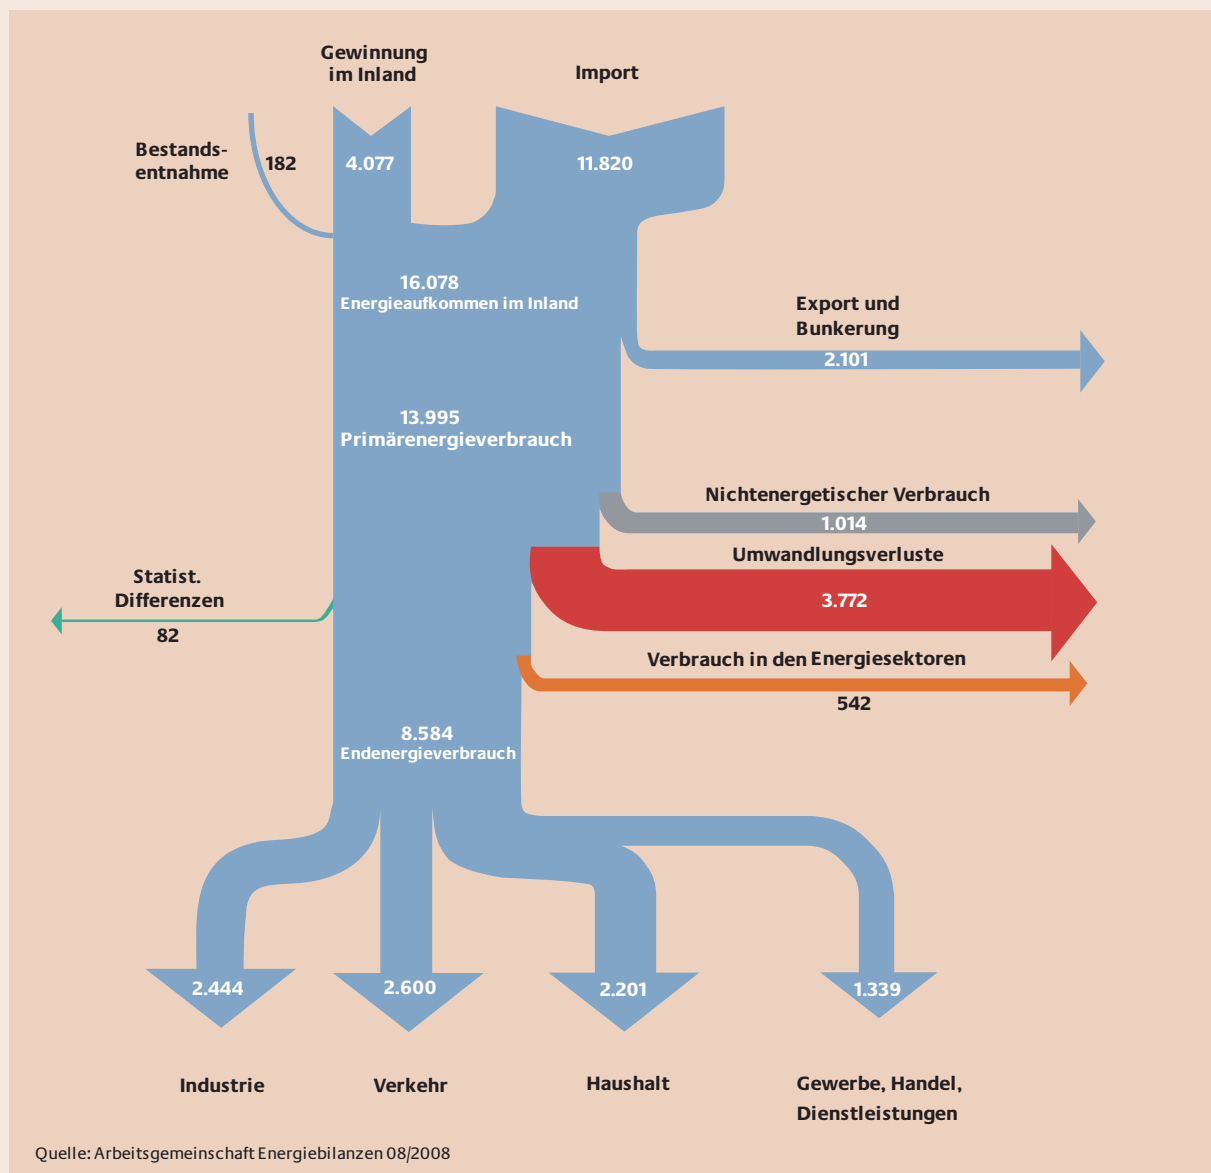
Gewinnung im Inland

Import

Bestands-entnahme

182

4.077

11.820

16.078
Energieaufkommen im Inland

Export und Bunkerung
2.101

13.995
Primärenergieverbrauch

Nichtenergetischer Verbrauch
1.014

Umwandlungsverluste
3.772

Statist. Differenzen
82

Verbrauch in den Energiesektoren
542

8.584
Endenergieverbrauch

2.444

2.600

2.201

1.339

Industrie

Verkehr

Haushalt

Gewerbe, Handel, Dienstleistungen

Quelle: Arbeitsgemeinschaft Energiebilanzen 08/2008